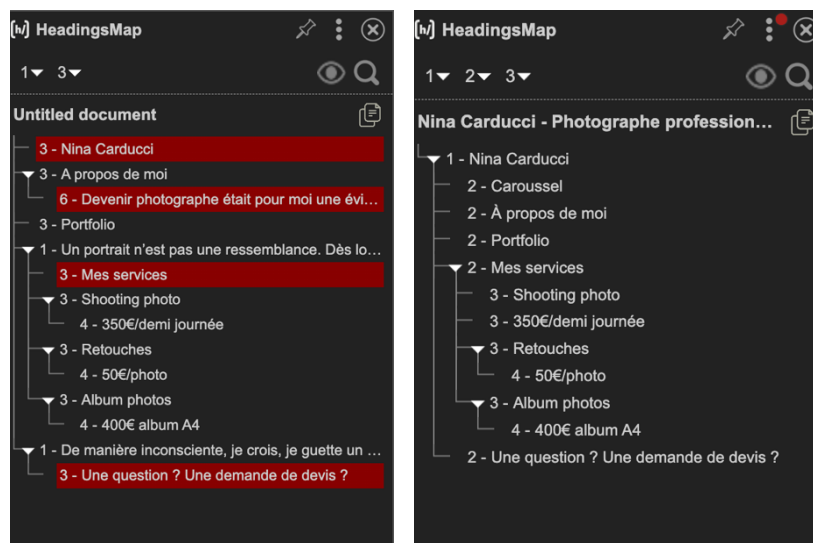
[h] HeadingsMap

1 3

Untitled document

3 - Nina Carducci
3 - A propos de moi
6 - Devenir photographe était pour moi une évi...
3 - Portfolio
1 - Un portrait n'est pas une ressemblance. Dès lo...
3 - Mes services
3 - Shooting photo
4 - 350€/demi journée
3 - Retouches
4 - 50€/photo
3 - Album photos
4 - 400€ album A4
1 - De manière inconsciente, je crois, je guette un ...
3 - Une question ? Une demande de devis ?

[h] HeadingsMap

1 2 3

Nina Carducci - Photographe profession...

1 - Nina Carducci
2 - Caroussel
2 - À propos de moi
2 - Portfolio
2 - Mes services
3 - Shooting photo
3 - 350€/demi journée
3 - Retouches
4 - 50€/photo
3 - Album photos
4 - 400€ album A4
2 - Une question ? Une demande de devis ?